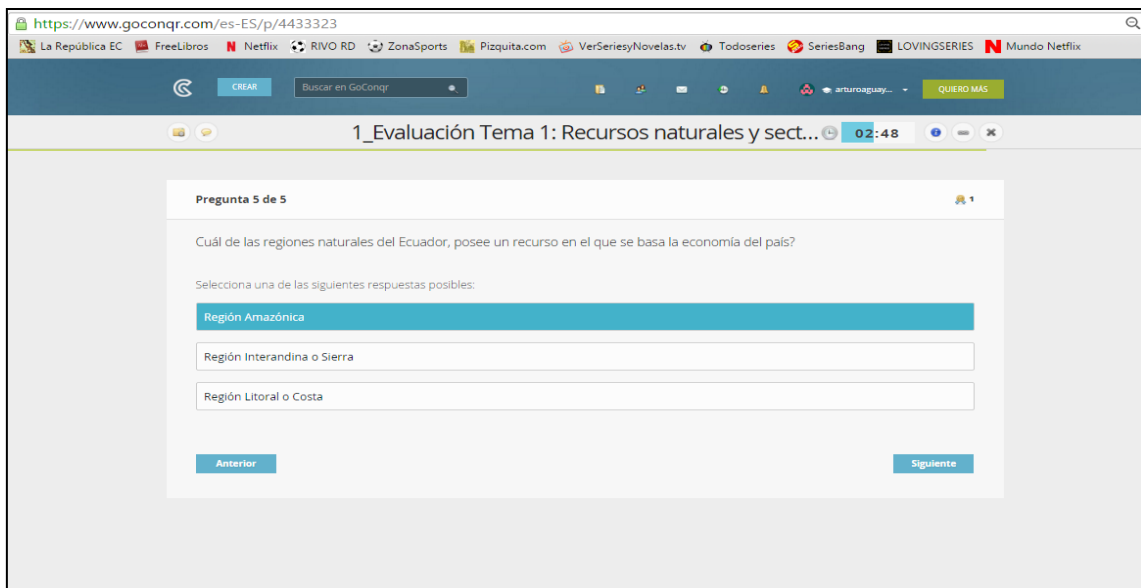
https://www.goconqr.com/es-ES/p/4433323

La República EC FreeLibros Netflix RIVO RD ZonaSports Pizquita.com VerSeriesyNovelas.tv Todoseries SeriesBang LOVINGSERIES Mundo Netflix

CREAR Buscar en GoConqr arturoaguay... QUIERO MÁS

1_Evaluación Tema 1: Recursos naturales y sect... 02:48

Pregunta 5 de 5 1

Cuál de las regiones naturales del Ecuador, posee un recurso en el que se basa la economía del país?

Selecciona una de las siguientes respuestas posibles:

Región Amazónica

Región Interandina o Sierra

Región Litoral o Costa

Anterior

Siguiente